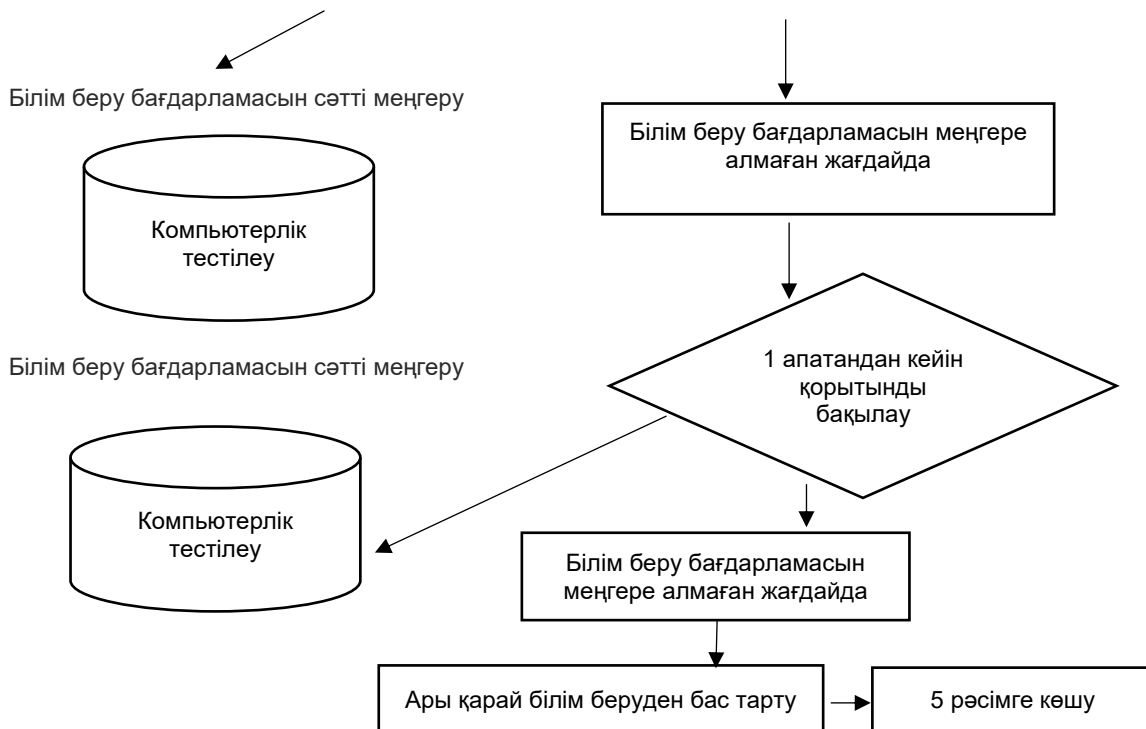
Білім беру бағдарламасын сәтті меңгеру

Білім беру бағдарламасын меңгере алмаған жағдайда

Компьютерлік тестілеу

Білім беру бағдарламасын сәтті меңгеру

1 апатандан кейін қорытынды бақылау

Компьютерлік тестілеу

Білім беру бағдарламасын меңгере алмаған жағдайда

Ары қарай білім беруден бас тарту

5 рәсімге көшу